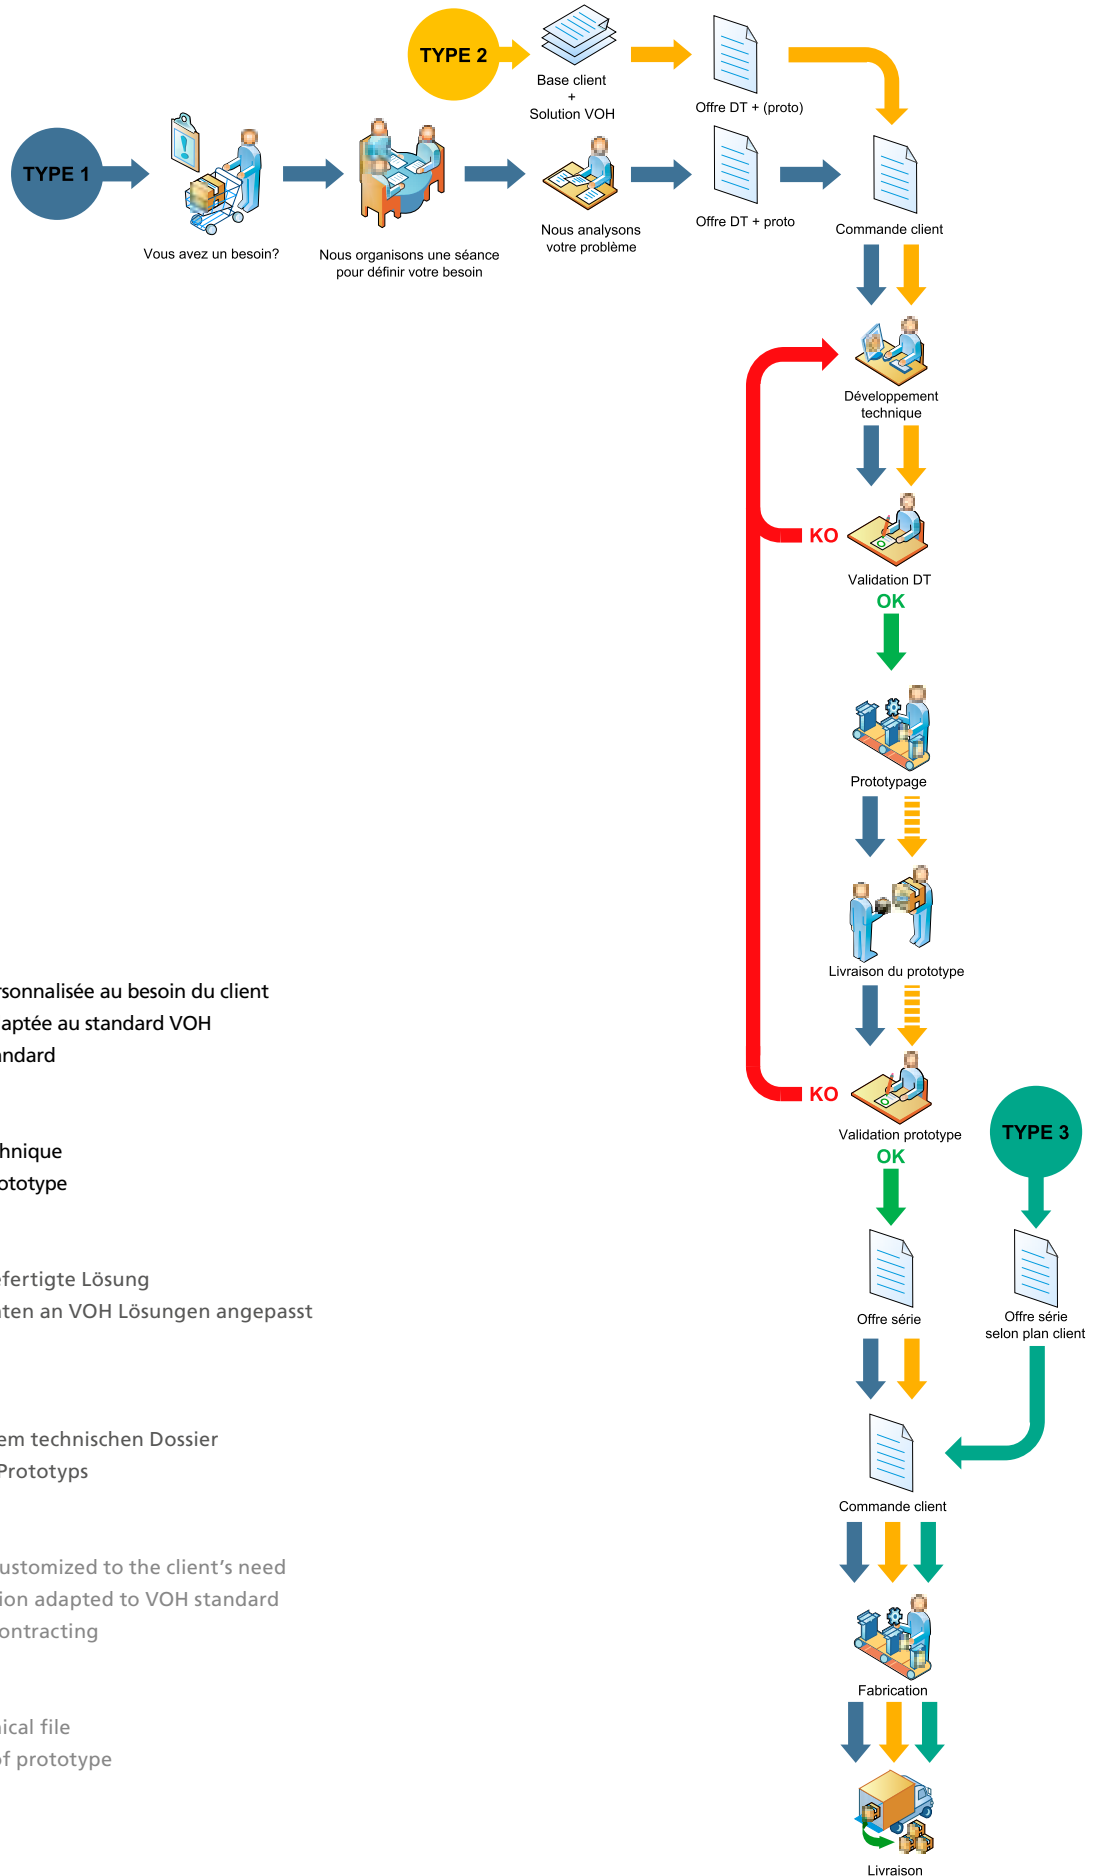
TYPE 2

Base client + Solution VOH

Offre DT + (proto)

TYPE 1

Vous avez un besoin?

Nous organisons une séance pour définir votre besoin

Nous analysons votre problème

Offre DT + proto

Commande client

Développement technique

KO

Validation DT

OK

Prototypage

Livraison du prototype

KO

Validation prototype

OK

TYPE 3

Offre série

Offre série selon plan client

Commande client

Fabrication

Livraison

rsonnalisée au besoin du client
aptée au standard VOH
ndard

hnique
ototype

efertigte Lösung
nten an VOH Lösungen angepasst

em technischen Dossier
Prototyps

ustomized to the client’s need
ion adapted to VOH standard
ontracting

ical file
f prototype